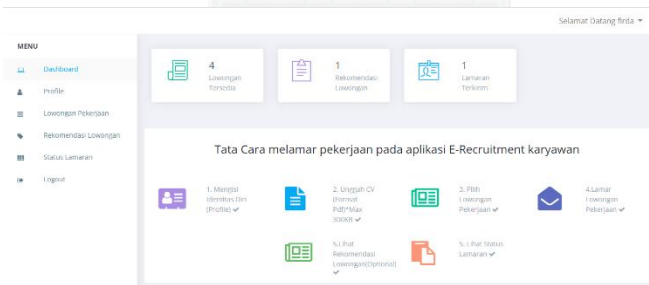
Selamat Datang firda ▾

MENU

Dashboard

Profile

Lowongan Pekerjaan

Rekomendasi Lowongan

Status Lamaran

Logout

4
Lowongan Tersedia

1
Rekomendasi Lowongan

1
Lamaran Terkirim

Tata Cara melamar pekerjaan pada aplikasi E-Recruitment karyawan

1. Mengisi Identitas Diri (Profile) ✔

2. Unggah CV (Format Pdf/*Max 300KB ✔

3. Pilih Lowongan Pekerjaan ✔

4.Lamar Lowongan Pekerjaan ✔

5.Lihat Rekomendasi Lowongan(Optional) ✔

5. Lihat Status Lamaran ✔